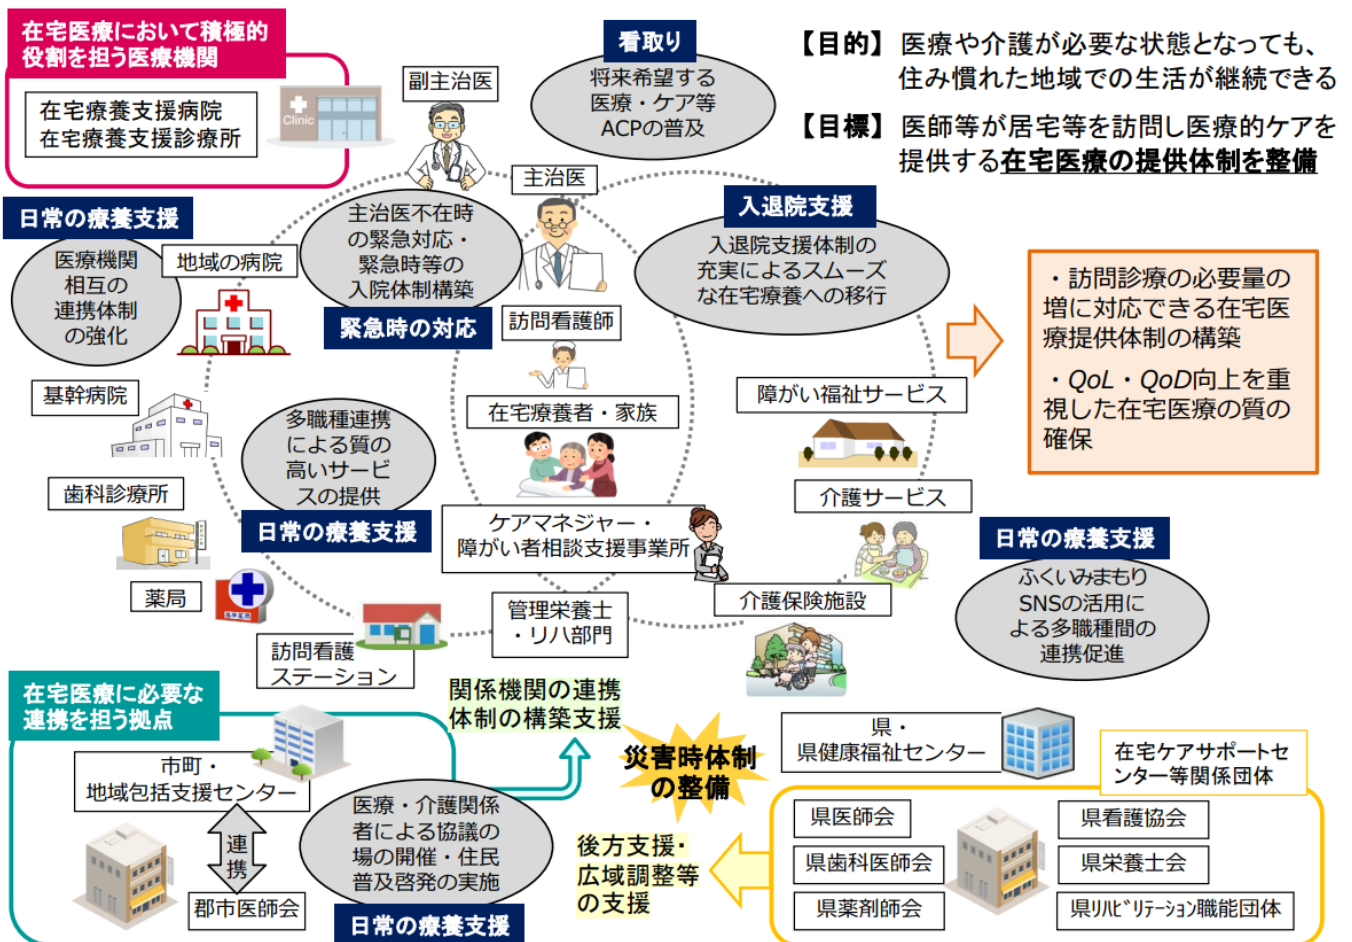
在宅医療において積極的役割を担う医療機関

在宅療養支援病院
在宅療養支援診療所

Clinic

副主治医

看取り

将来希望する医療・ケア等ACPの普及

【目的】 医療や介護が必要な状態となっても、住み慣れた地域での生活が継続できる

【目標】 医師等が居宅等を訪問し医療的ケアを提供する在宅医療の提供体制を整備

主治医

日常の療養支援

医療機関相互の連携体制の強化

地域の病院

主治医不在時の緊急対応・緊急時等の入院体制構築

緊急時の対応

入退院支援

入退院支援体制の充実によるスムーズな在宅療養への移行

・訪問診療の必要量の増に対応できる在宅医療提供体制の構築

・QoL・QoD向上を重視した在宅医療の質の確保

訪問看護師

基幹病院

多職種連携による質の高いサービスの提供

在宅療養者・家族

障がい福祉サービス

歯科診療所

日常の療養支援

介護サービス

ケアマネジャー・障がい者相談支援事業所

日常の療養支援

ふくいみまもりSNSの活用による多職種間の連携促進

薬局

管理栄養士・リハ部門

介護保険施設

訪問看護ステーション

在宅医療に必要な連携を担う拠点

関係機関の連携体制の構築支援

市町・地域包括支援センター

災害時体制の整備

県・県健康福祉センター

在宅ケアサポートセンター等関係団体

連携

医療・介護関係者による協議の場の開催・住民普及啓発の実施

後方支援・広域調整等の支援

県医師会

県看護協会

県歯科医師会

県栄養士会

郡市医師会

県薬剤師会

県ﾘﾊﾋﾞﾘﾃｰｼｮﾝ職能団体

日常の療養支援